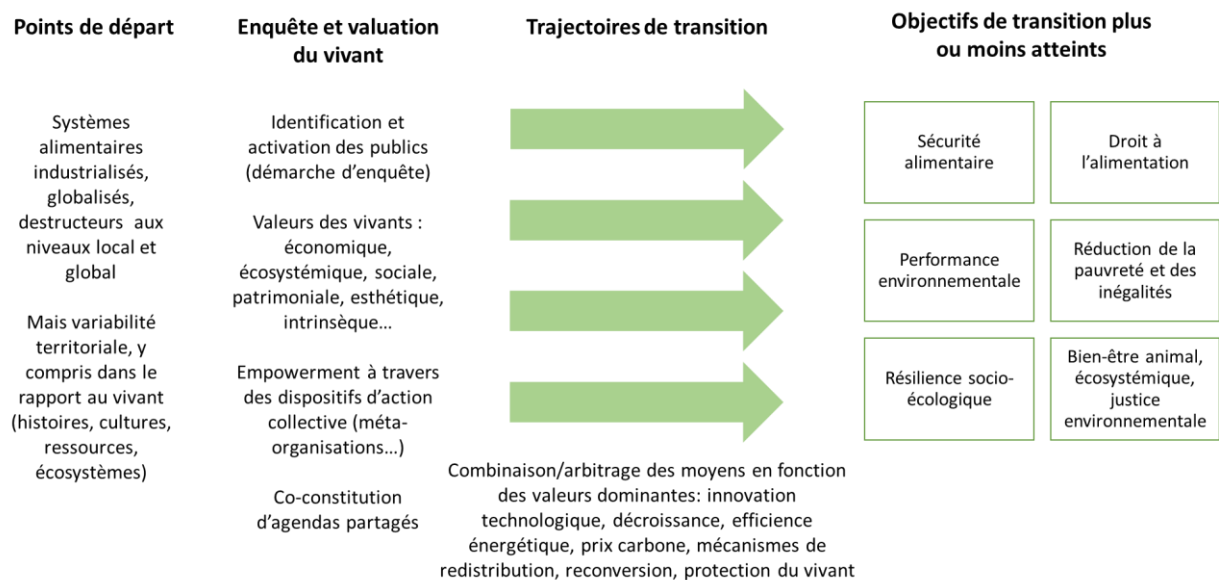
Points de départ

Systèmes alimentaires industrialisés, globalisés, destructeurs aux niveaux local et global

Mais variabilité territoriale, y compris dans le rapport au vivant (histoires, cultures, ressources, écosystèmes)

Enquête et valuation du vivant

Identification et activation des publics (démarche d'enquête)

Valeurs des vivants : économique, écosystémique, sociale, patrimoniale, esthétique, intrinsèque…

Empowerment à travers des dispositifs d'action collective (méta-organisations…)

Co-constitution d'agendas partagés

Trajectoires de transition

Combinaison/arbitrage des moyens en fonction des valeurs dominantes: innovation technologique, décroissance, efficience énergétique, prix carbone, mécanismes de redistribution, reconversion, protection du vivant

Objectifs de transition plus ou moins atteints

| Sécurité alimentaire | Droit à l'alimentation |
|---|---|
| Performance environnementale | Réduction de la pauvreté et des inégalités |
| Résilience socio-écologique | Bien-être animal, écosystémique, justice environnementale |